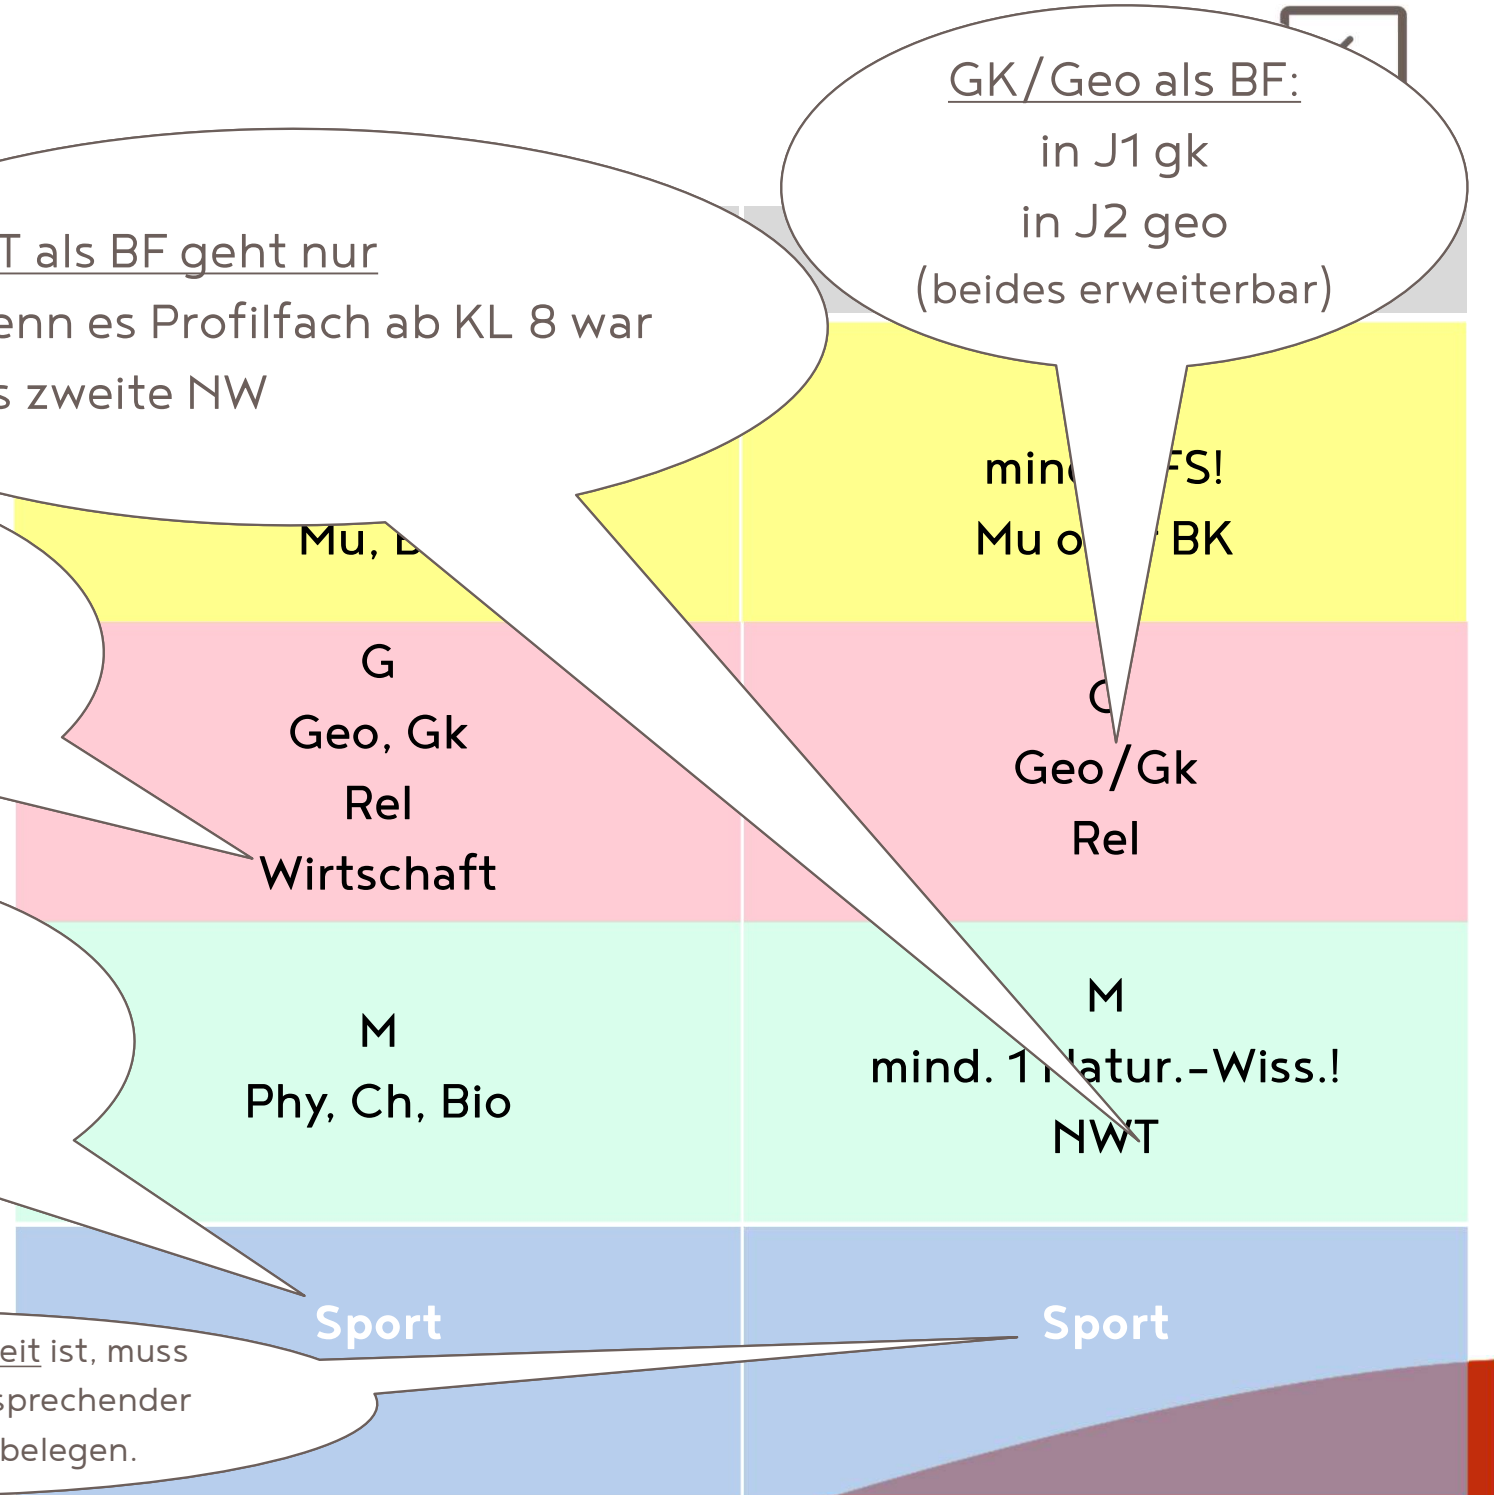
GK/Geo als BF:
in J1 gk
in J2 geo
(beides erweiterbar)

T als BF geht nur
enn es Profilfach ab KL 8 war
s zweite NW

Mu, B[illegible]

min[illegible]FS!
Mu o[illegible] BK

G
Geo, Gk
Rel
Wirtschaft

C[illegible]
Geo/Gk
Rel

M
Phy, Ch, Bio

M
mind. 1 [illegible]atur.-Wiss.!
NWT

Sport

Sport

eit ist, muss
sprechender
belegen.